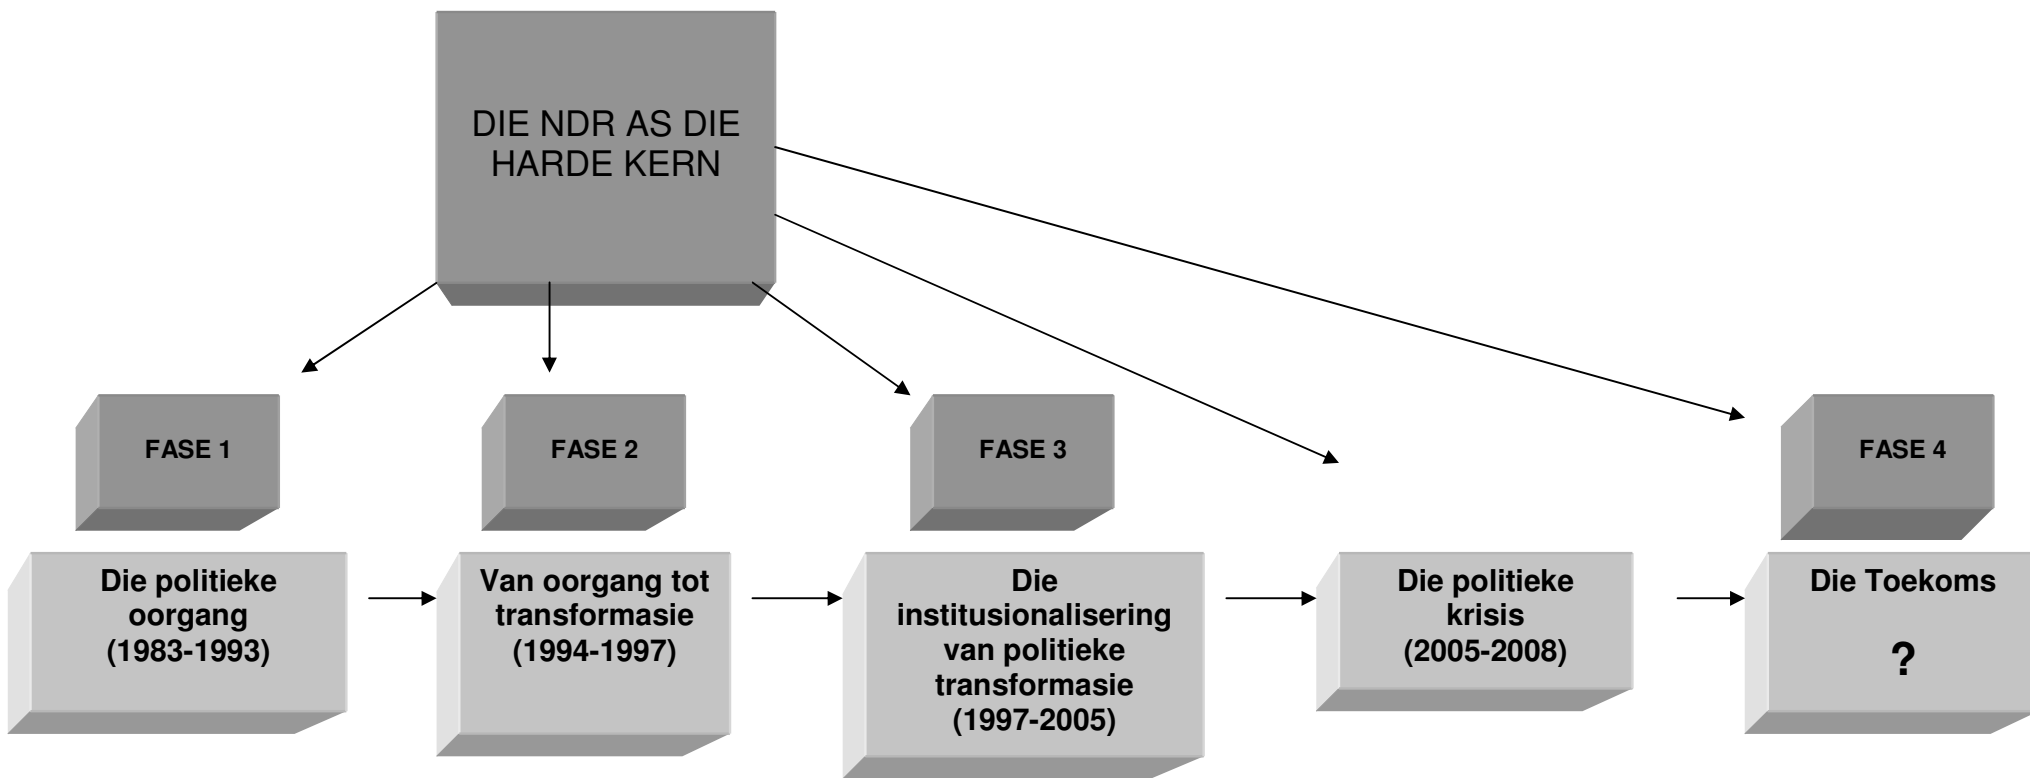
DIE NDR AS DIE HARDE KERN

FASE 1

FASE 2

FASE 3

FASE 4

Die politieke oorgang (1983-1993)

Van oorgang tot transformasie (1994-1997)

Die institusionalisering van politieke transformasie (1997-2005)

Die politieke krisis (2005-2008)

Die Toekoms

?